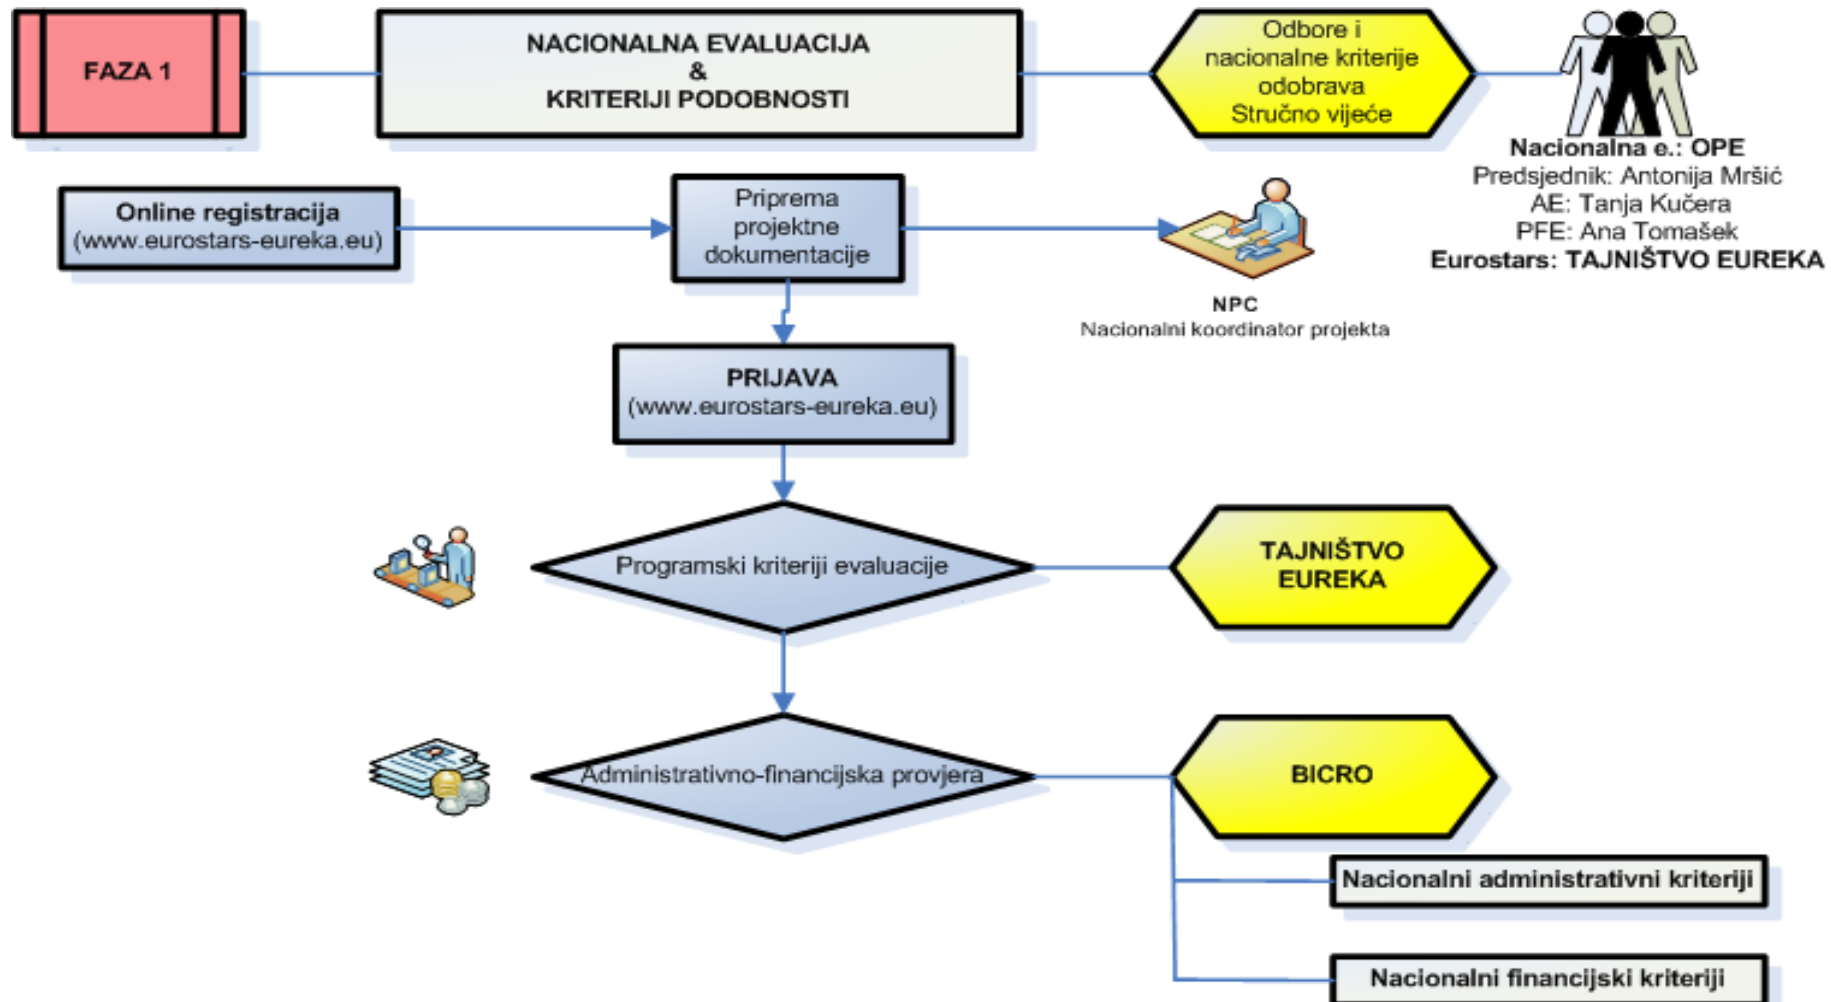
FAZA 1

NACIONALNA EVALUACIJA
&
KRITERIJI PODOBNOSTI

Odbore i nacionalne kriterije odobrava Stručno vijeće

Nacionalna e.: OPE
Predsjednik: Antonija Mršić
AE: Tanja Kučera
PFE: Ana Tomašek
Eurostars: TAJNIŠTVO EUREKA

Online registracija
(www.eurostars-eureka.eu)

Priprema projektne dokumentacije

NPC
Nacionalni koordinator projekta

PRIJAVA
(www.eurostars-eureka.eu)

Programski kriteriji evaluacije

TAJNIŠTVO EUREKA

Administrativno-financijska provjera

BICRO

Nacionalni administrativni kriteriji

Nacionalni financijski kriteriji